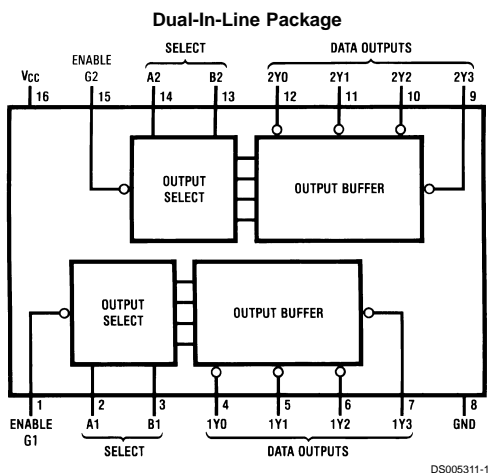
Dual-In-Line Package

ENABLE G2

SELECT

DATA OUTPUTS

$V_{CC}$ 16

15

A2 14

B2 13

2Y0 12

2Y1 11

2Y2 10

2Y3 9

OUTPUT SELECT

OUTPUT BUFFER

OUTPUT SELECT

OUTPUT BUFFER

1

2

3

4

5

6

7

8

ENABLE G1

A1

B1

1Y0

1Y1

1Y2

1Y3

GND

SELECT

DATA OUTPUTS

DS005311-1